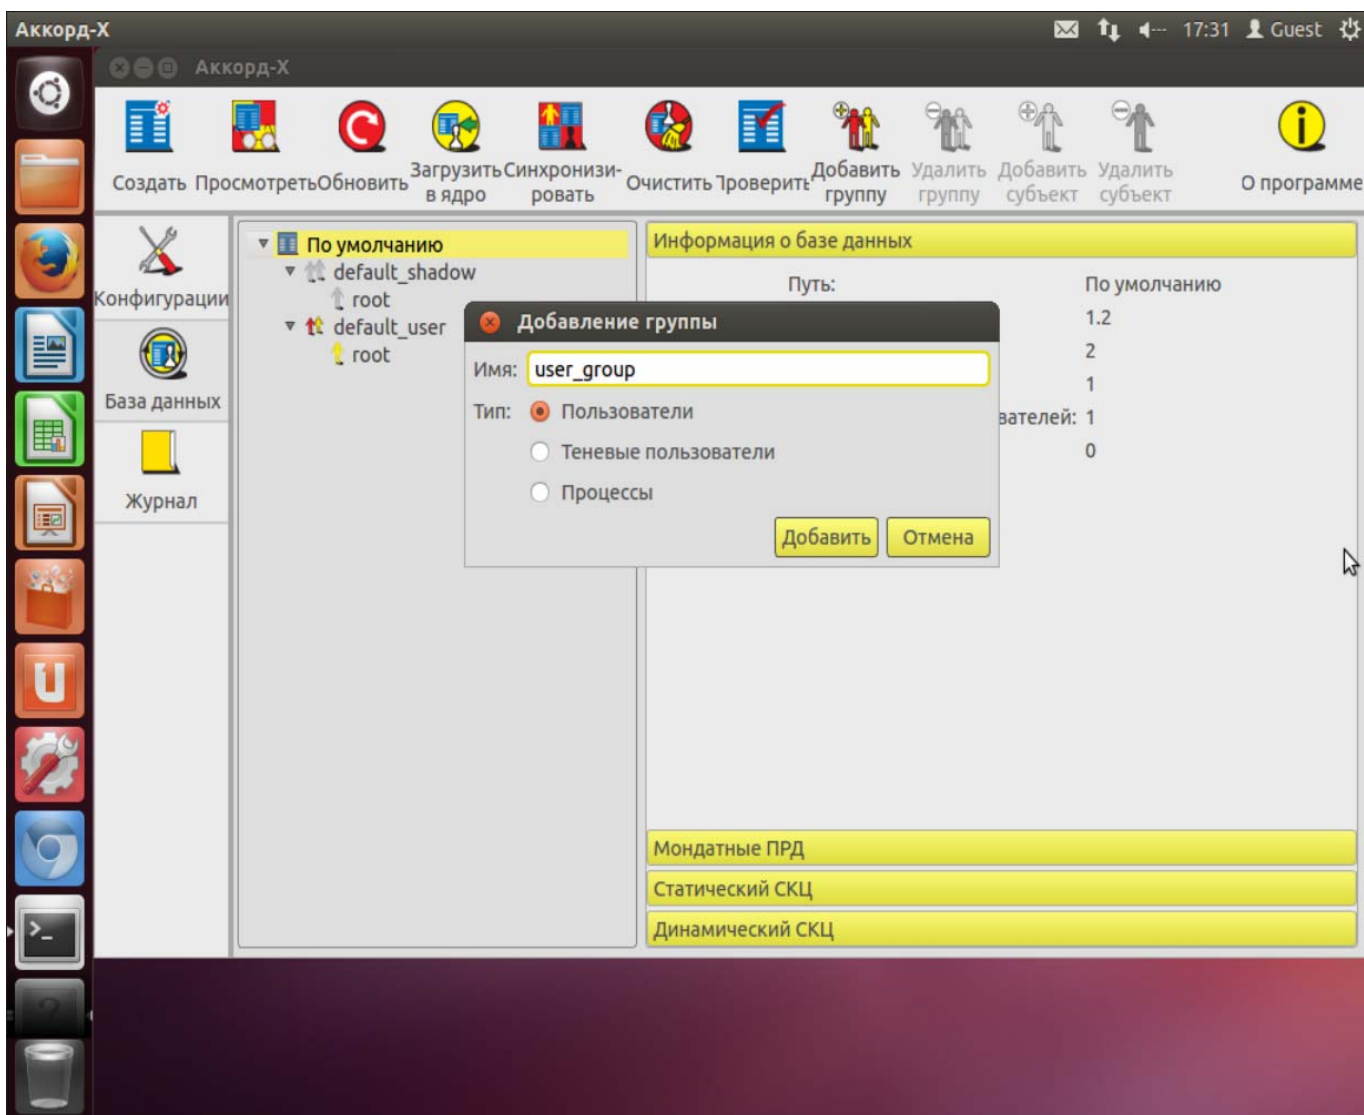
Аккорд-Х

17:31 Guest

Аккорд-Х

Создать Просмотреть Обновить Загрузить в ядро Синхронизировать Очистить Проверить Добавить группу Удалить группу Добавить субъект Удалить субъект О программе

Конфигурации

База данных

Журнал

По умолчанию
default_shadow
root
default_user
root

Информация о базе данных

Путь: По умолчанию
1.2
2
1
вателей: 1
0

Добавление группы

Имя: user_group

Тип: Пользователи
Теневые пользователи
Процессы

Добавить Отмена

Мондатные ПРД

Статический СКЦ

Динамический СКЦ